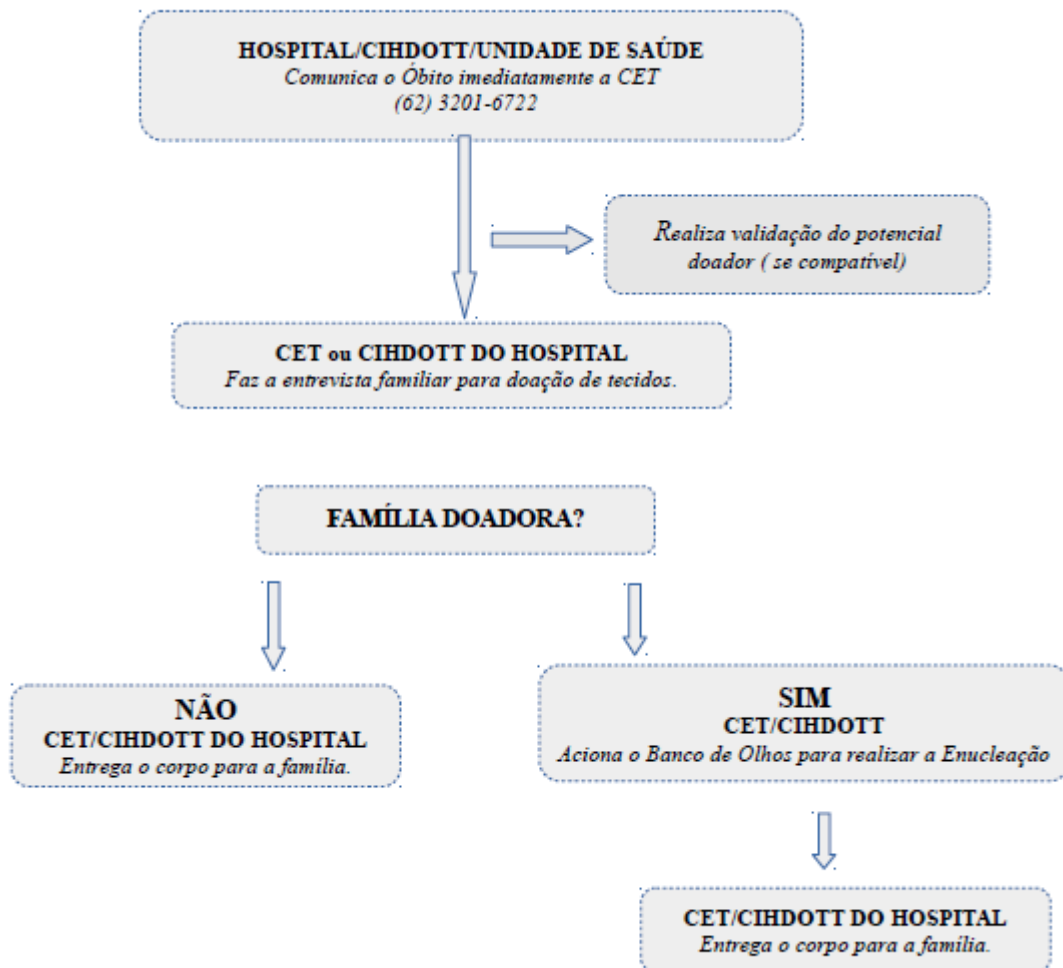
HOSPITAL/CIHDOTT/UNIDADE DE SAÚDE
Comunica o Óbito imediatamente a CET
(62) 3201-6722

Realiza validação do potencial doador ( se compatível)

CET ou CIHDOTT DO HOSPITAL
Faz a entrevista familiar para doação de tecidos.

FAMÍLIA DOADORA?

NÃO
CET/CIHDOTT DO HOSPITAL
Entrega o corpo para a família.

SIM
CET/CIHDOTT
Aciona o Banco de Olhos para realizar a Enucleação

CET/CIHDOTT DO HOSPITAL
Entrega o corpo para a família.